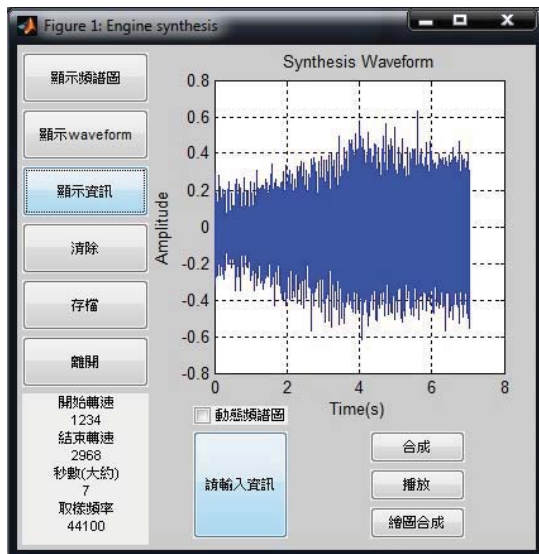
Figure 1: Engine synthesis

顯示頻譜圖

顯示waveform

顯示資訊

清除

存檔

離開

開始轉速
1234
結束轉速
2968
秒數(大約)
7
取樣頻率
44100

Synthesis Waveform

0.8
0.6
0.4
0.2
0
-0.2
-0.4
-0.6
-0.8

Amplitude

0 2 4 6 8

Time(s)

動態頻譜圖

請輸入資訊

合成

播放

繪圖合成